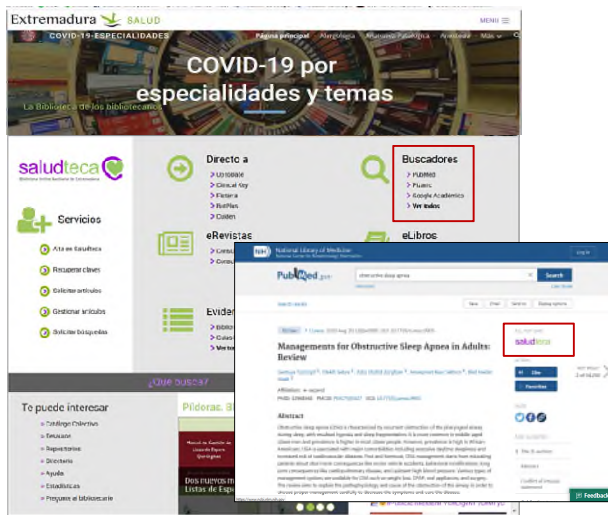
Extremadura SALUD

MENU

COVID-19-ESPECIALIDADES

Página principal Alergología Anatomía Patológica Anestesia Más

COVID-19 por especialidades y temas

La Biblioteca de los bibliotecarios

saludteca

Servicios

Alta en Saludteca

Recuperar claves

Solicitar artículos

Gestionar artículos

Solicitar búsquedas

Directo a

UpToDate

Clinical Key

Fisterra

BotPlus

Cuiden

eRevistas

Buscadores

PubMed

Fuentes

Google Académico

Ver todos

eLibros

Eviden

¿Qué buscas?

Te puede interesar

Catálogo Colectivo

Novedades

Repositorios

Directorio

Ayuda

Estadísticas

Pregunte al bibliotecario

Píldoras. Bi

Dos nuevos m
Listas de Esp

National Library of Medicine

PubMed.gov

obstructive sleep apnea

Search

Advanced

Save Email Send to Display options

Review

Managements for Obstructive Sleep Apnea in Adults: Review

Abstract

FULL TEXT LINKS

saludteca

ACTIONS

Cite

Favorites

SHARE

PAGE NAVIGATION

Title & authors

Abstract

Conflict of interest statement

Feedback